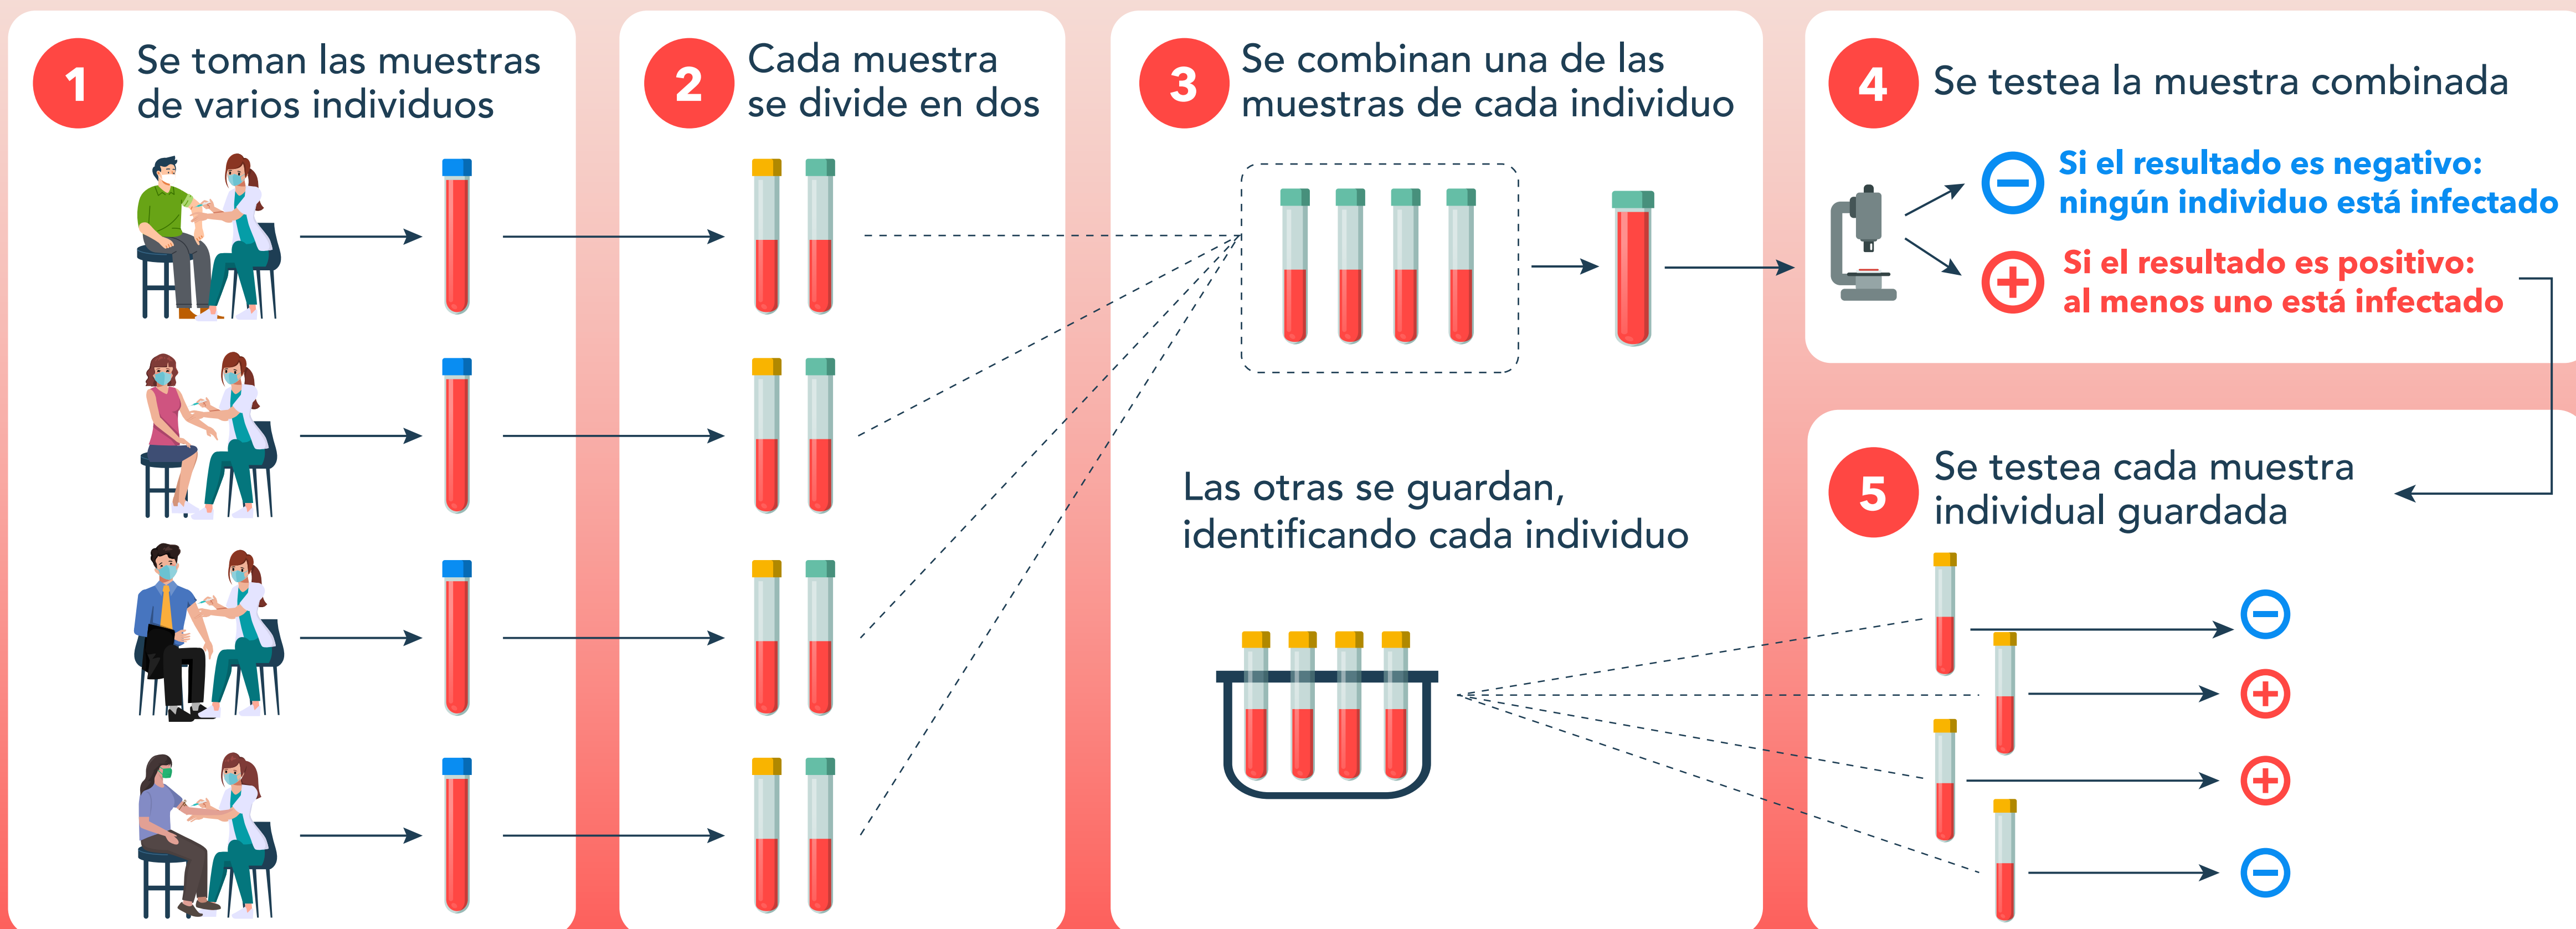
1 Se toman las muestras de varios individuos

2 Cada muestra se divide en dos

3 Se combinan una de las muestras de cada individuo

Las otras se guardan, identificando cada individuo

4 Se testea la muestra combinada

Si el resultado es negativo: ningún individuo está infectado

Si el resultado es positivo: al menos uno está infectado

5 Se testea cada muestra individual guardada